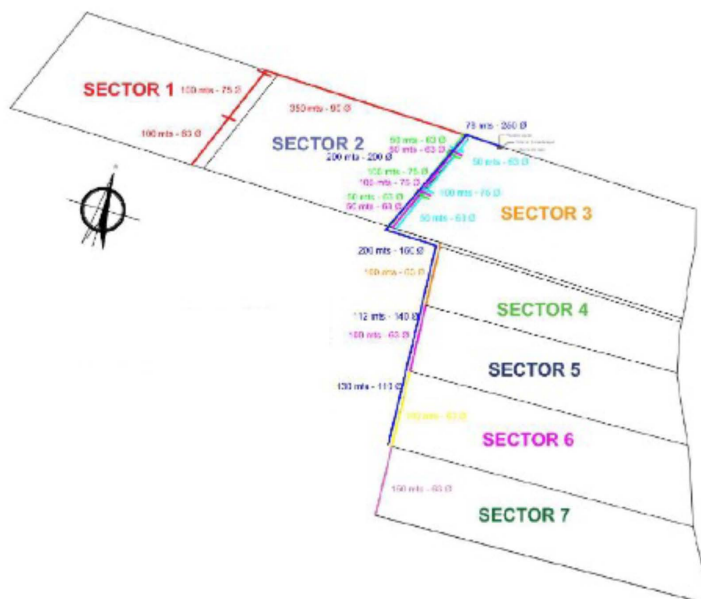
SECTOR 1
100 mts - 75 Ø
100 mts - 63 Ø
350 mts - 90 Ø
SECTOR 2
75 mts - 250 Ø
50 mts - 63 Ø
50 mts - 63 Ø
200 mts - 200 Ø
50 mts - 63 Ø
100 mts - 75 Ø
100 mts - 75 Ø
100 mts - 75 Ø
50 mts - 63 Ø
50 mts - 63 Ø
50 mts - 63 Ø
SECTOR 3
200 mts - 160 Ø
100 mts - 63 Ø
SECTOR 4
112 mts - 140 Ø
100 mts - 63 Ø
SECTOR 5
100 mts - 110 Ø
100 mts - 63 Ø
SECTOR 6
150 mts - 63 Ø
SECTOR 7